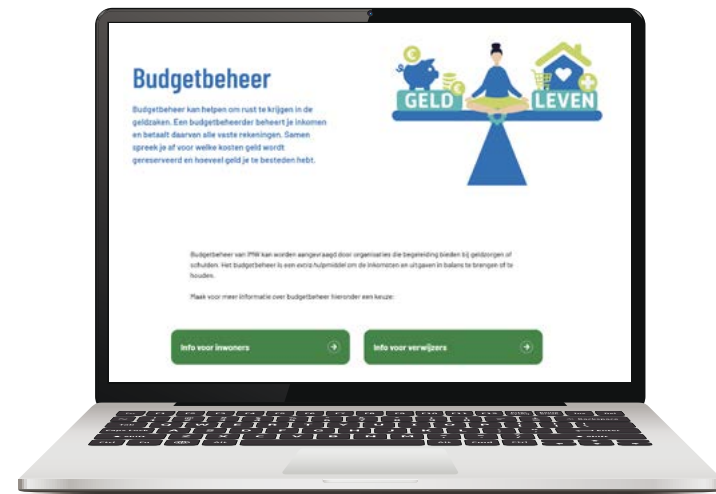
Budgetbeheer

Budgetbeheer kan helpen om rust te krijgen in de geldzaken. Een budgetbeheerder beheert je inkomen en betaalt daarvan alle vaste rekeningen. Samen spreek je af voor welke kosten geld wordt gereserveerd en hoeveel geld je te besteden hebt.

GELD

LEVEN

Budgetbeheer van PW kan worden aangevraagd door organisaties die begeleiding bieden bij geldzorgen of schulden. Het budgetbeheer is een extra hulpmiddel om de inkomsten en uitgaven in balans te brengen of te houden.

Maak voor meer informatie over budgetbeheer hieronder een keuze:

Info voor inwoners

Info voor verwijzers